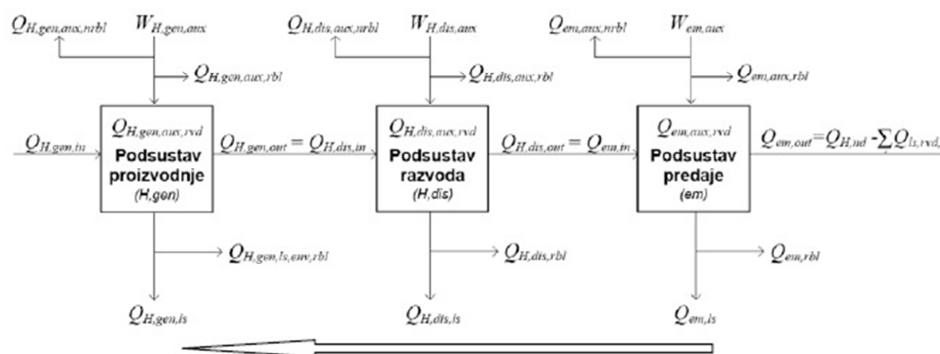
$Q_{H,gen,aux,nrbl}$ $W_{H,gen,aux}$ $Q_{H,gen,aux,rbl}$

$Q_{H,gen,in}$

$Q_{H,gen,aux,rvd}$
Podsustav proizvodnje
(H,gen)

$Q_{H,gen,out} = Q_{H,dis,in}$

$Q_{H,gen,ls,env,rbl}$

$Q_{H,gen,ls}$

$Q_{H,dis,aux,nrbl}$ $W_{H,dis,aux}$ $Q_{H,dis,aux,rbl}$

$Q_{H,dis,aux,rvd}$
Podsustav razvoda
(H,dis)

$Q_{H,dis,out} = Q_{em,in}$

$Q_{H,dis,rbl}$

$Q_{H,dis,ls}$

$Q_{em,aux,nrbl}$ $W_{em,aux}$ $Q_{em,aux,rbl}$

$Q_{em,aux,rvd}$
Podsustav predaje
(em)

$Q_{em,out}=Q_{H,nd} - \sum Q_{ls,rvd,}$

$Q_{em,rbl}$

$Q_{em,ls}$